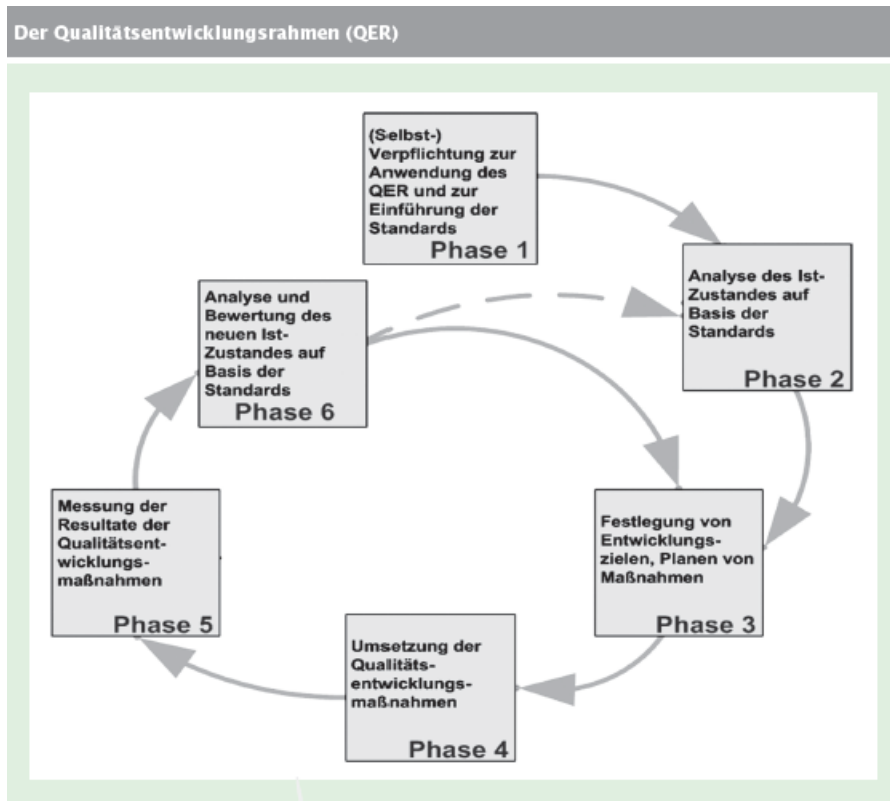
Der Qualitätsentwicklungsrahmen (QER)

(Selbst-) Verpflichtung zur Anwendung des QER und zur Einführung der Standards
Phase 1

Analyse des Ist-Zustandes auf Basis der Standards
Phase 2

Festlegung von Entwicklungszielen, Planen von Maßnahmen
Phase 3

Umsetzung der Qualitätsentwicklungsmaßnahmen
Phase 4

Messung der Resultate der Qualitätsentwicklungsmaßnahmen
Phase 5

Analyse und Bewertung des neuen Ist-Zustandes auf Basis der Standards
Phase 6